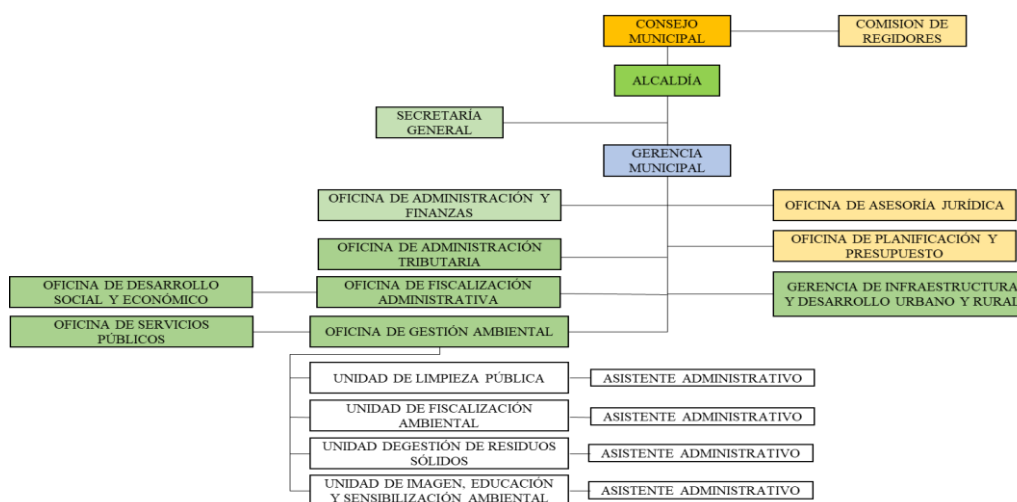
CONSEJO MUNICIPAL

COMISION DE REGIDORES

ALCALDÍA

SECRETARÍA GENERAL

GERENCIA MUNICIPAL

OFICINA DE ADMINISTRACIÓN Y FINANZAS

OFICINA DE ASESORÍA JURÍDICA

OFICINA DE ADMINISTRACIÓN TRIBUTARIA

OFICINA DE PLANIFICACIÓN Y PRESUPUESTO

OFICINA DE DESARROLLO SOCIAL Y ECONÓMICO

OFICINA DE FISCALIZACIÓN ADMINISTRATIVA

GERENCIA DE INFRAESTRUCTURA Y DESARROLLO URBANO Y RURAL

OFICINA DE SERVICIOS PÚBLICOS

OFICINA DE GESTIÓN AMBIENTAL

UNIDAD DE LIMPIEZA PÚBLICA

ASISTENTE ADMINISTRATIVO

UNIDAD DE FISCALIZACIÓN AMBIENTAL

ASISTENTE ADMINISTRATIVO

UNIDAD DEGESTIÓN DE RESIDUOS SÓLIDOS

ASISTENTE ADMINISTRATIVO

UNIDAD DE IMAGEN, EDUCACIÓN Y SENSIBILIZACIÓN AMBIENTAL

ASISTENTE ADMINISTRATIVO